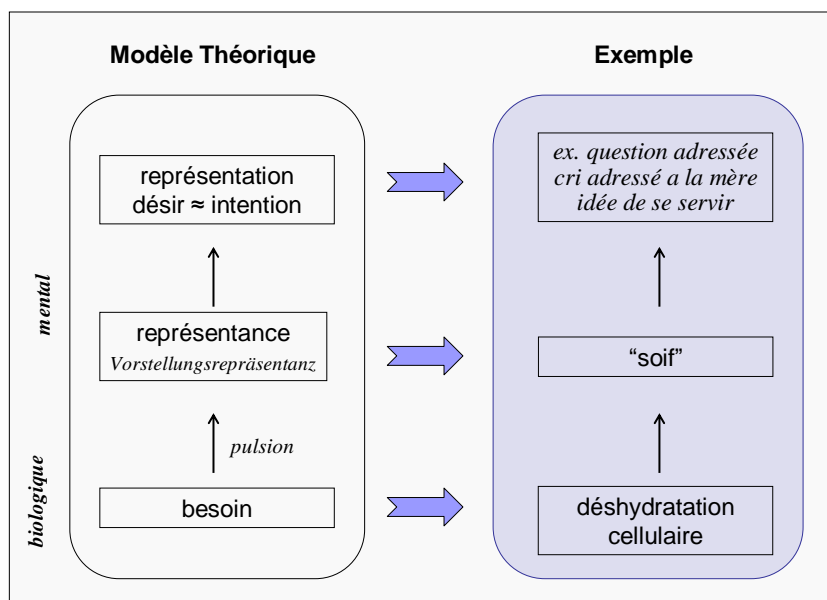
Modèle Théorique

Exemple

mental

biologique

représentation
désir ≈ intention

représentance
Vorstellungsrepräsentanz

pulsion

besoin

ex. question adressée
cri adressé a la mère
idée de se servir

“soif”

déshydratation
cellulaire